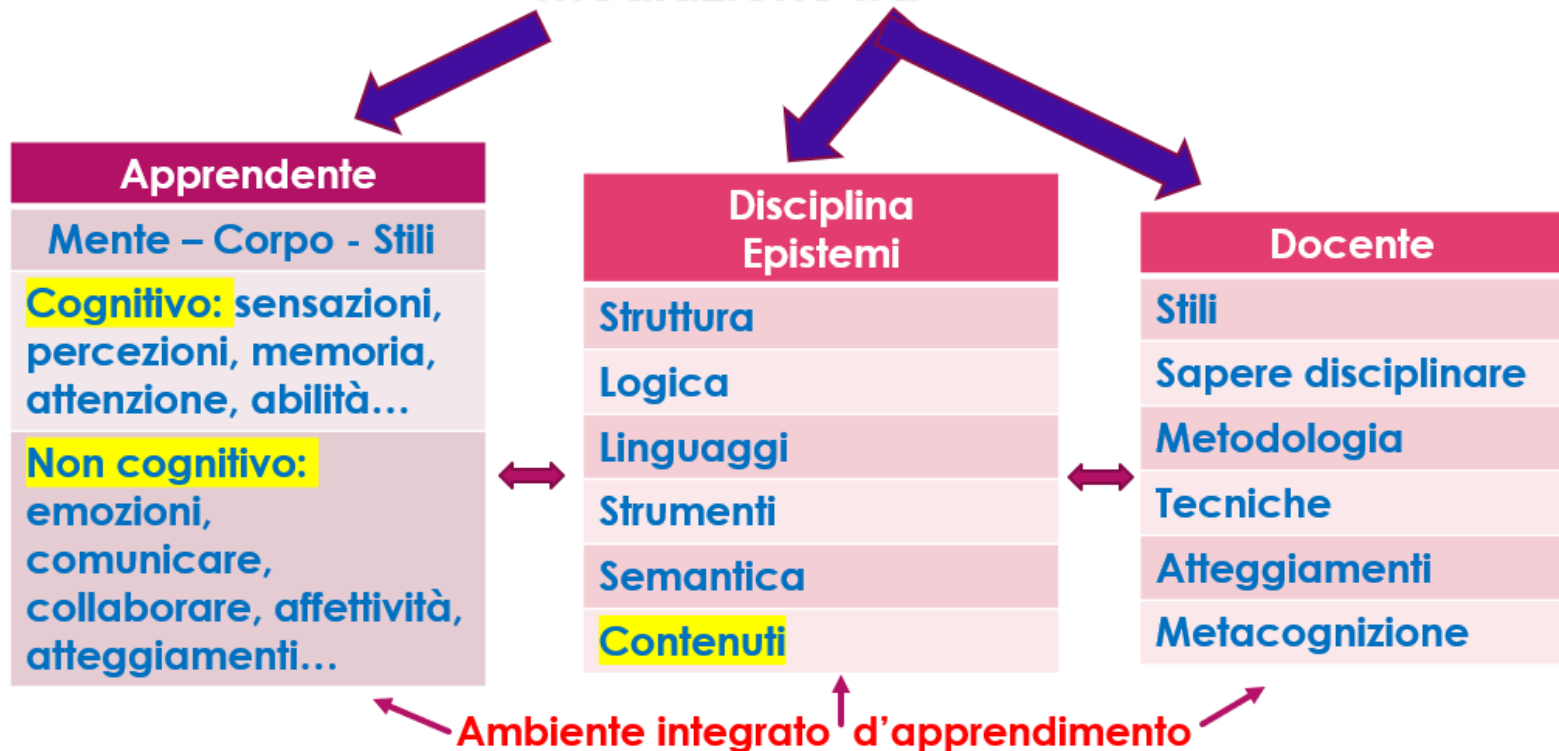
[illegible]

| Apprendente |
|---|
| Mente – Corpo - Stili |
| Cognitivo: sensazioni, percezioni, memoria, attenzione, abilità… |
| Non cognitivo: emozioni, comunicare, collaborare, affettività, atteggiamenti… |

| Disciplina Epistemi |
|---|
| Struttura |
| Logica |
| Linguaggi |
| Strumenti |
| Semantica |
| Contenuti |

| Docente |
|---|
| Stili |
| Sapere disciplinare |
| Metodologia |
| Tecniche |
| Atteggiamenti |
| Metacognizione |

Ambiente integrato d'apprendimento